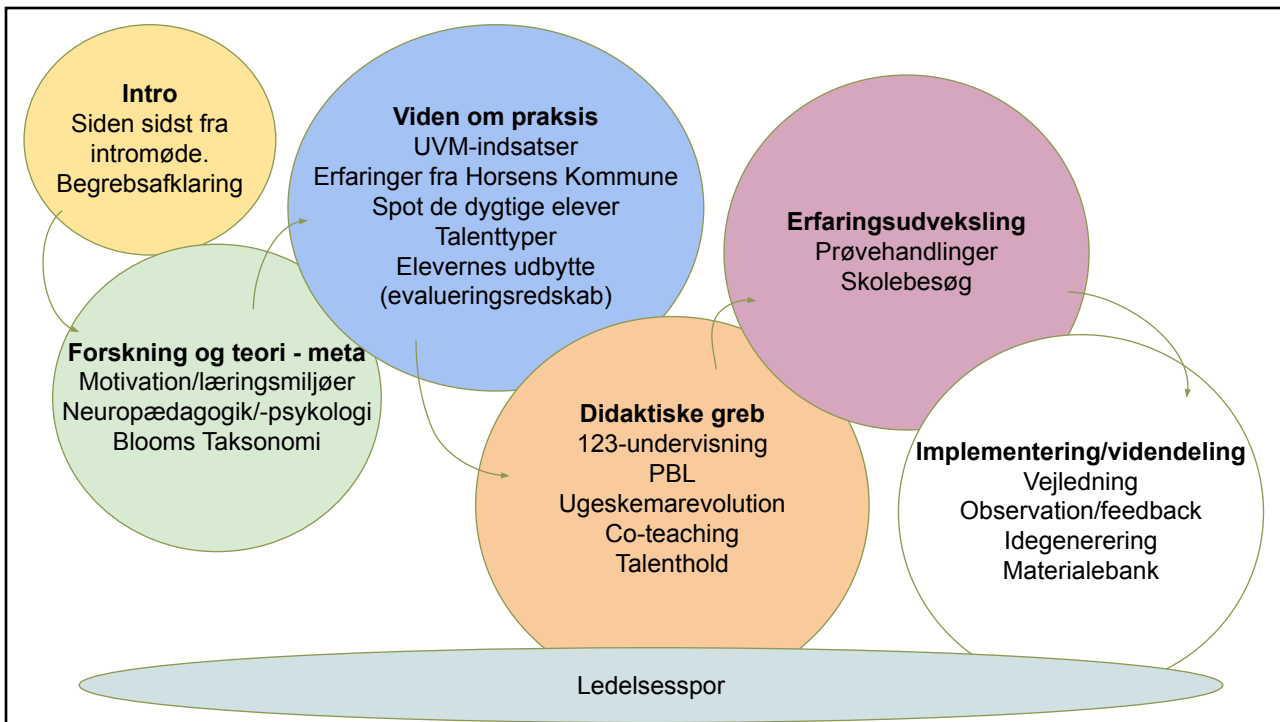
**Intro**
Siden sidst fra intromøde.
Begrebsafklaring

**Forskning og teori - meta**
Motivation/læringsmiljøer
Neuropædagogik/-psykologi
Blooms Taksonomi

**Viden om praksis**
UVM-indsatser
Erfaringer fra Horsens Kommune
Spot de dygtige elever
Talenttyper
Elevernes udbytte (evalueringsredskab)

**Didaktiske greb**
123-undervisning
PBL
Ugeskemarevolution
Co-teaching
Talenthold

**Erfaringsudveksling**
Prøvehandlinger
Skolebesøg

**Implementering/videndeling**
Vejledning
Observation/feedback
Idegenerering
Materialebank

Ledelsesspor